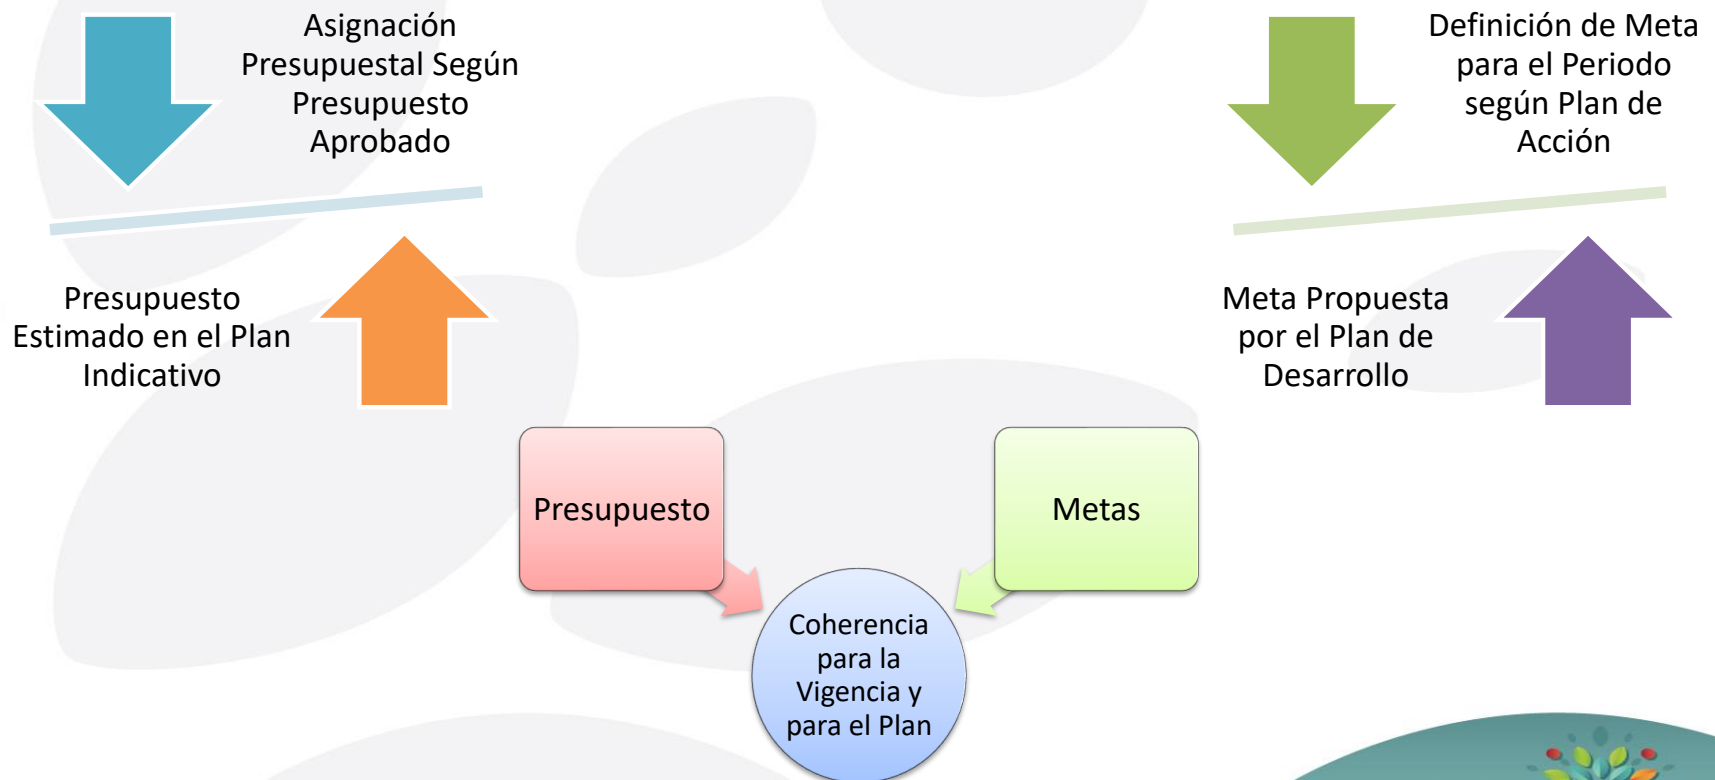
Asignación Presupuestal Según Presupuesto Aprobado

Presupuesto Estimado en el Plan Indicativo

Definición de Meta para el Periodo según Plan de Acción

Meta Propuesta por el Plan de Desarrollo

Presupuesto

Metas

Coherencia para la Vigencia y para el Plan